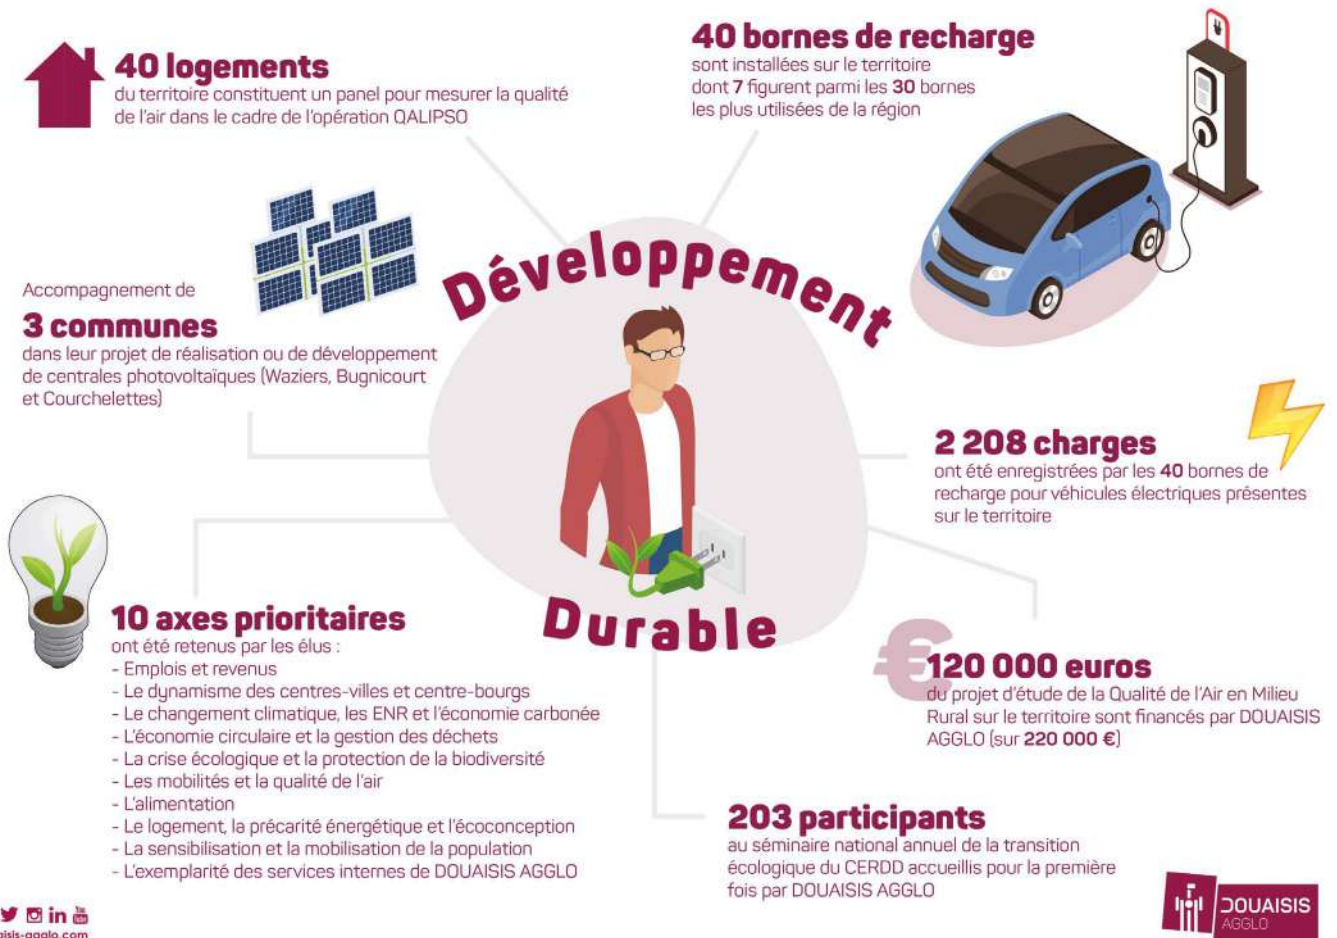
40 logements
du territoire constituent un panel pour mesurer la qualité de l'air dans le cadre de l'opération QALIPSO

40 bornes de recharge
sont installées sur le territoire dont 7 figurent parmi les 30 bornes les plus utilisées de la région

Accompagnement de
3 communes
dans leur projet de réalisation ou de développement de centrales photovoltaïques (Waziers, Bugnicourt et Courchelettes)

Développement Durable

2 208 charges
ont été enregistrées par les 40 bornes de recharge pour véhicules électriques présentes sur le territoire

10 axes prioritaires
ont été retenus par les élus :
- Emplois et revenus
- Le dynamisme des centres-villes et centre-bourgs
- Le changement climatique, les ENR et l'économie carbonée
- L'économie circulaire et la gestion des déchets
- La crise écologique et la protection de la biodiversité
- Les mobilités et la qualité de l'air
- L'alimentation
- Le logement, la précarité énergétique et l'écoconception
- La sensibilisation et la mobilisation de la population
- L'exemplarité des services internes de DOUAISIS AGGLO

120 000 euros
du projet d'étude de la Qualité de l'Air en Milieu Rural sur le territoire sont financés par DOUAISIS AGGLO (sur 220 000 €)

203 participants
au séminaire national annuel de la transition écologique du CERDD accueillis pour la première fois par DOUAISIS AGGLO

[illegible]isis-agglo.com

DOUAISIS AGGLO